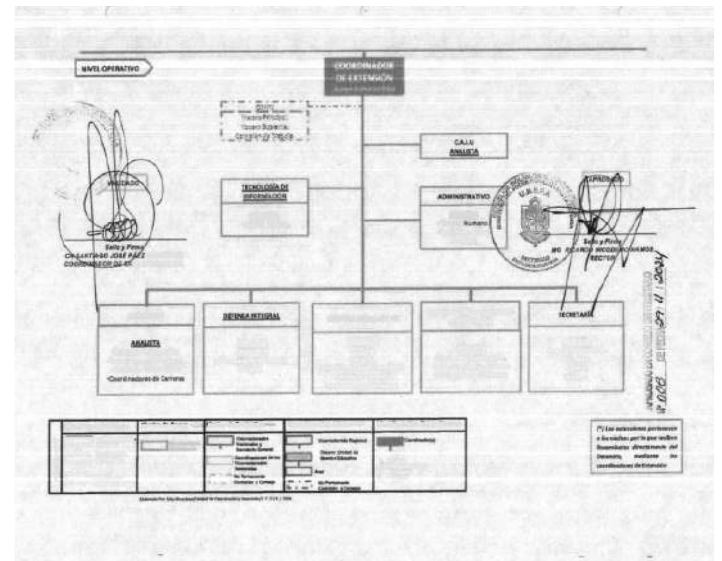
NIVEL OPERATIVO

COORDINADOR DE EXTENSIÓN

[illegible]
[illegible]
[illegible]

C.A.I.I.
ANALISTA

VERIFICADO

Sello y Firma
CN. SANTIAGO JOSÉ PAEZ
COORDINADOR DE EX.

TECNOLOGÍA DE INFORMACIÓN

ADMINISTRATIVO
Humano

U.N.E.F.A.
SECRETARIA

APROBADO

Sello y Firma
MG. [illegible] RECTOR

DEFENSA INTEGRAL

SECRETARIA

ANALISTA
-Coordinadores de Carreras

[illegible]

(*) Las extensiones pertenecen a los niveles por lo que se llevan Coordinadores Directamente del Decanato, mediante los coordinadores de Extensión

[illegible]